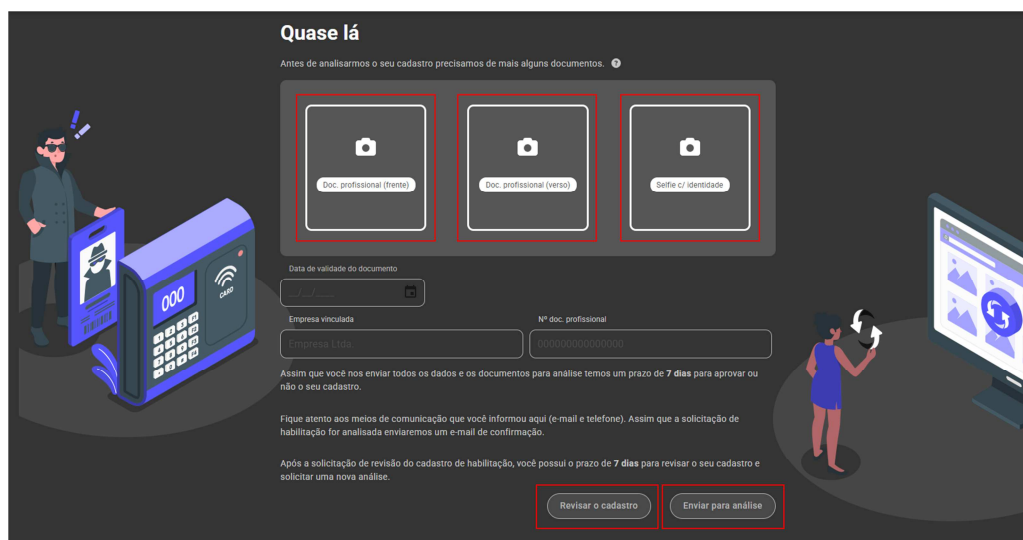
Quase lá

Antes de analisarmos o seu cadastro precisamos de mais alguns documentos. ?

Doc. profissional (frente)

Doc. profissional (verso)

Selfie c/ identidade

Data de validade do documento

__/__/____

Empresa vinculada

Empresa Ltda.

Nº doc. profissional

000000000000000

Assim que você nos enviar todos os dados e os documentos para análise temos um prazo de **7 dias** para aprovar ou não o seu cadastro.

Fique atento aos meios de comunicação que você informou aqui (e-mail e telefone). Assim que a solicitação de habilitação for analisada enviaremos um e-mail de confirmação.

Após a solicitação de revisão do cadastro de habilitação, você possui o prazo de **7 dias** para revisar o seu cadastro e solicitar uma nova análise.

Revisar o cadastro

Enviar para análise

000

CARD